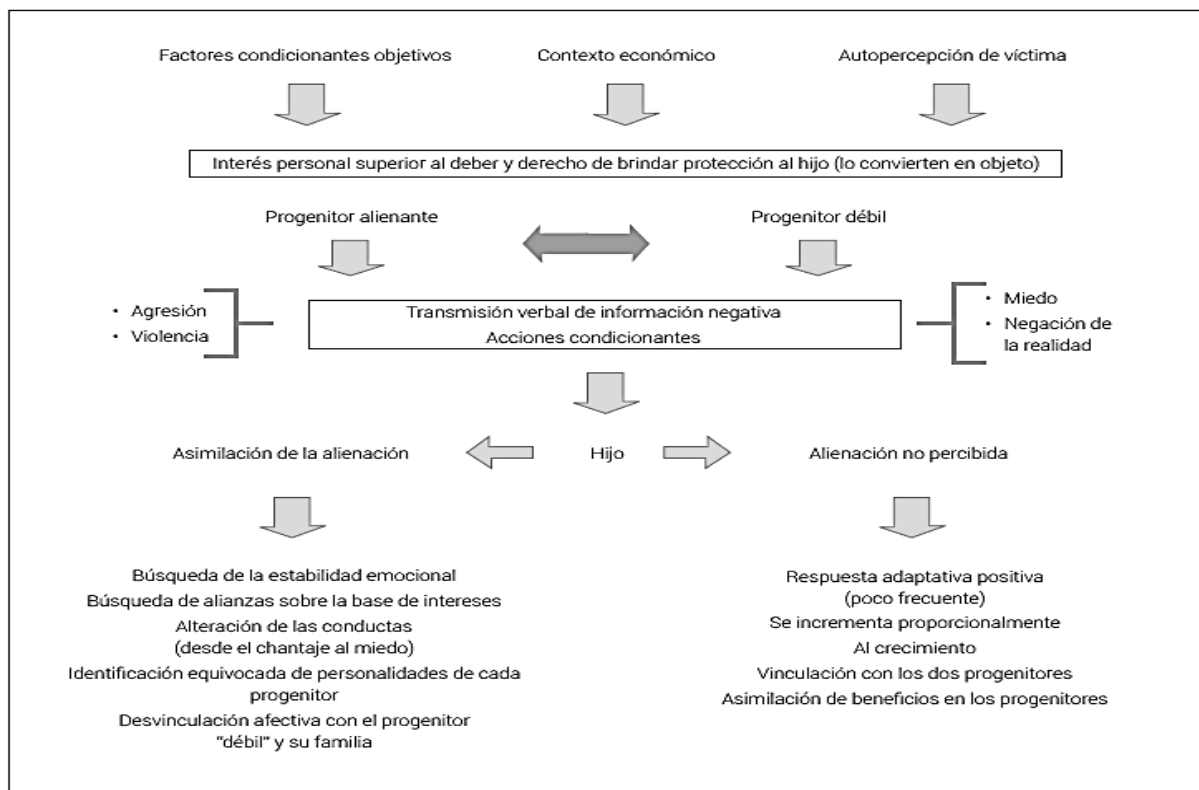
Factores condicionantes objetivos

Contexto económico

Autopercepción de víctima

Interés personal superior al deber y derecho de brindar protección al hijo (lo convierten en objeto)

Progenitor alienante

Progenitor débil

- Agresión
- Violencia

Transmisión verbal de información negativa
Acciones condicionantes

- Miedo
- Negación de la realidad

Asimilación de la alienación

Hijo

Alienación no percibida

Búsqueda de la estabilidad emocional
Búsqueda de alianzas sobre la base de intereses
Alteración de las conductas (desde el chantaje al miedo)
Identificación equivocada de personalidades de cada progenitor
Desvinculación afectiva con el progenitor "débil" y su familia

Respuesta adaptativa positiva (poco frecuente)
Se incrementa proporcionalmente
Al crecimiento
Vinculación con los dos progenitores
Asimilación de beneficios en los progenitores